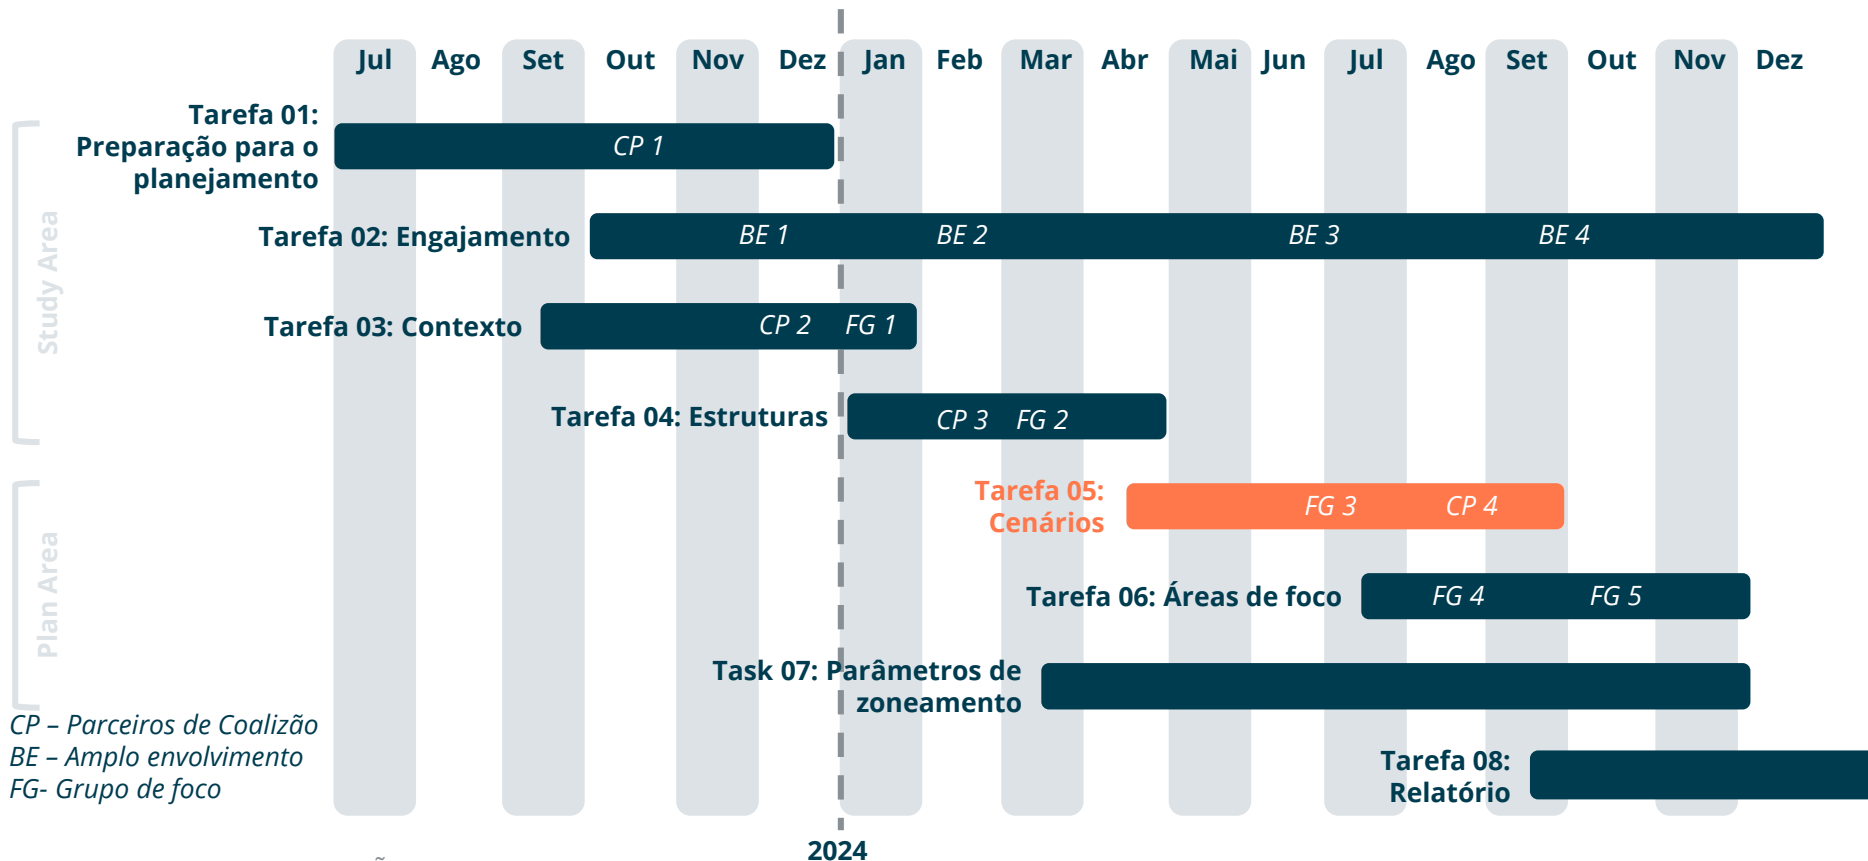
Jul Ago Set Out Nov Dez Jan Feb Mar Abr Mai Jun Jul Ago Set Out Nov Dez

Study Area

Plan Area

Tarefa 01: Preparação para o planejamento
CP 1

Tarefa 02: Engajamento
BE 1 BE 2 BE 3 BE 4

Tarefa 03: Contexto
CP 2 FG 1

Tarefa 04: Estruturas
CP 3 FG 2

Tarefa 05: Cenários
FG 3 CP 4

Tarefa 06: Áreas de foco
FG 4 FG 5

Task 07: Parâmetros de zoneamento

Tarefa 08: Relatório

CP – Parceiros de Coalizão
BE – Amplo envolvimento
FG- Grupo de foco

2024